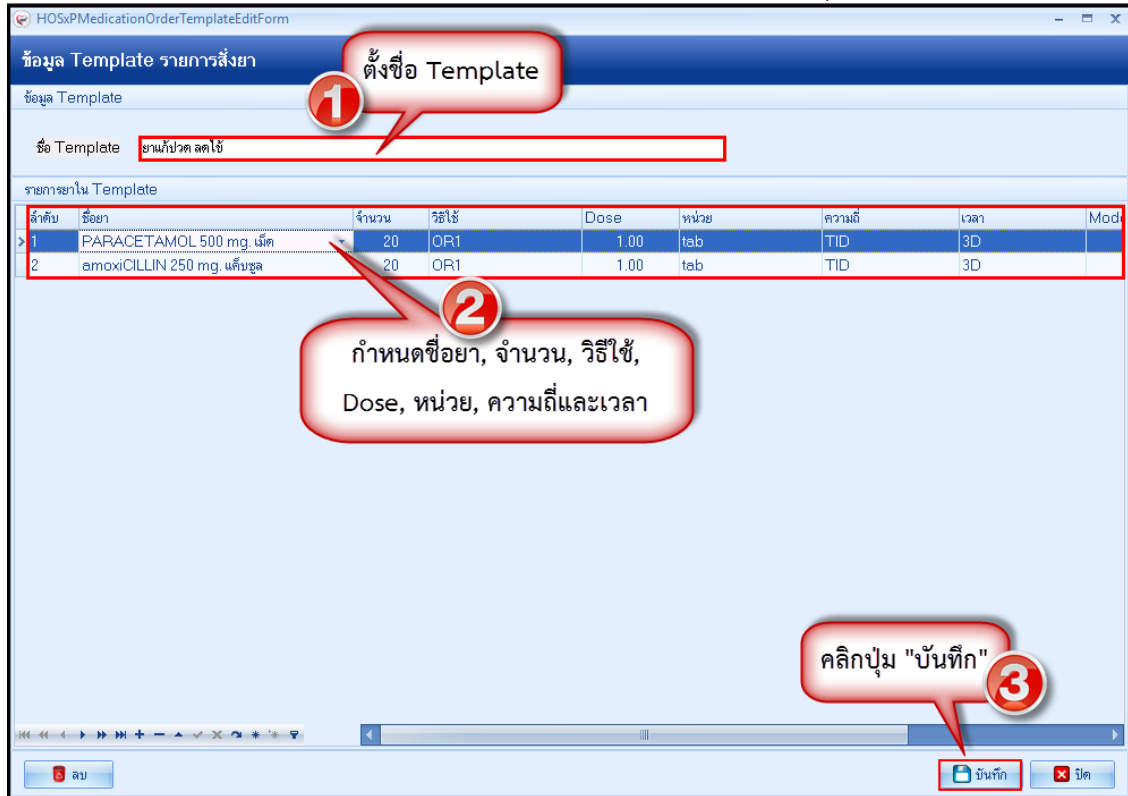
HOSxPMedicationOrderTemplateEditForm

ข้อมูล Template รายการสั่งยา

ตั้งชื่อ Template

1

ข้อมูล Template

ชื่อ Template ยาแก้ปวด ลดไข้

รายการยาใน Template

| ลำดับ | ชื่อยา | จำนวน | วิธีใช้ | Dose | หน่วย | ความถี่ | เวลา | Mod |
|---|---|---|---|---|---|---|---|---|
| 1 | PARACETAMOL 500 mg. เม็ด | 20 | OR1 | 1.00 | tab | TID | 3D | |
| 2 | amoxiCILLIN 250 mg. แค็บซูล | 20 | OR1 | 1.00 | tab | TID | 3D | |

2

กำหนดชื่อยา, จำนวน, วิธีใช้, Dose, หน่วย, ความถี่และเวลา

คลิกปุ่ม "บันทึก"

3

ลบ

บันทึก

ปิด